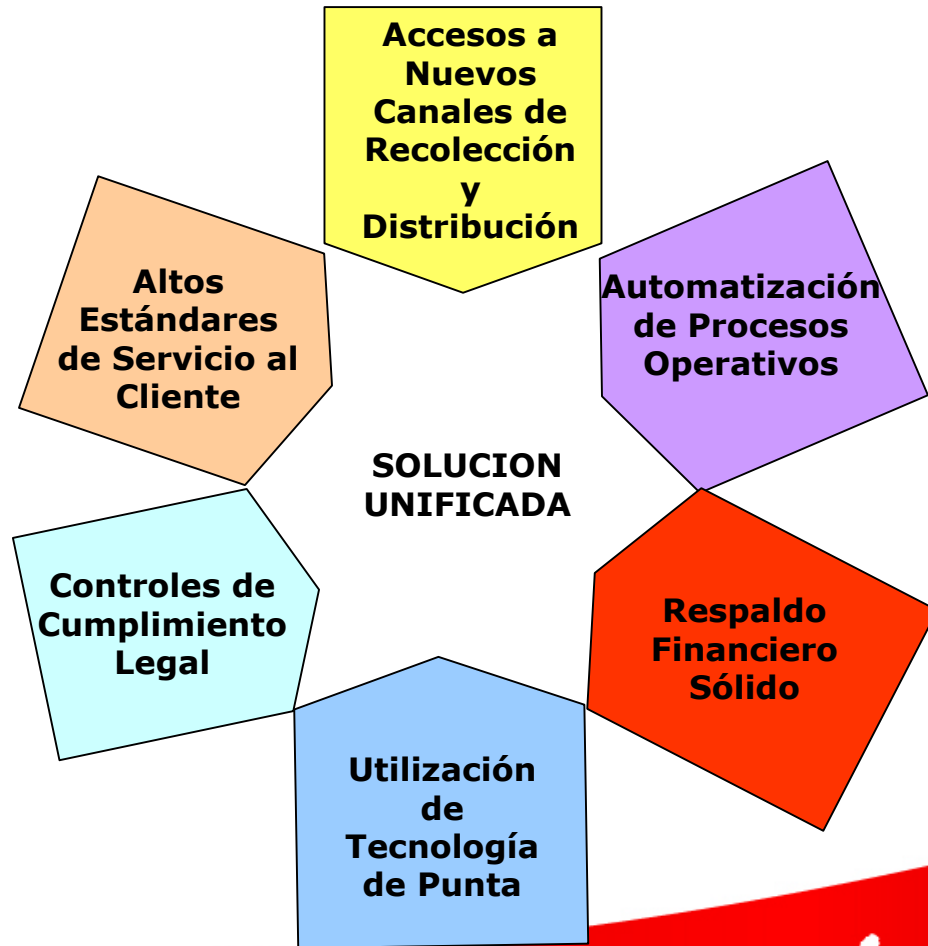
Accesos a Nuevos Canales de Recolección y Distribución

Automatización de Procesos Operativos

Respaldo Financiero Sólido

Utilización de Tecnología de Punta

Controles de Cumplimiento Legal

Altos Estándares de Servicio al Cliente

SOLUCION UNIFICADA